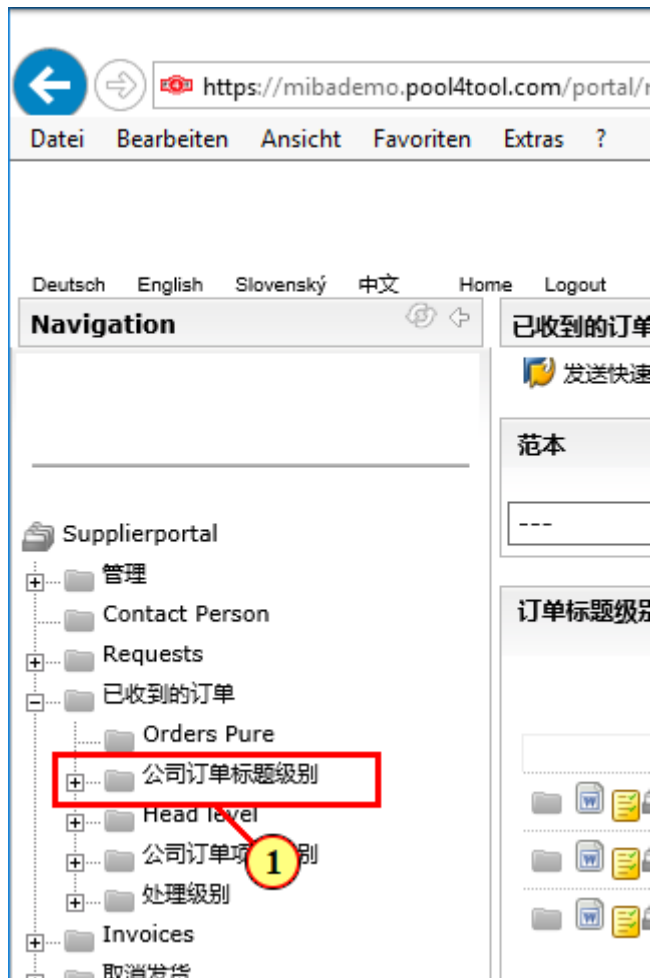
https://mibademo.pool4tool.com/portal/

Datei Bearbeiten Ansicht Favoriten Extras ?

Deutsch English Slovenský 中文 Home Logout

Navigation

已收到的订单

发送快速

范本

---

订单标题级别

Supplierportal
管理
Contact Person
Requests
已收到的订单
Orders Pure
公司订单标题级别
Head level
公司订单项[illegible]别
处理级别
Invoices
取消发货

1